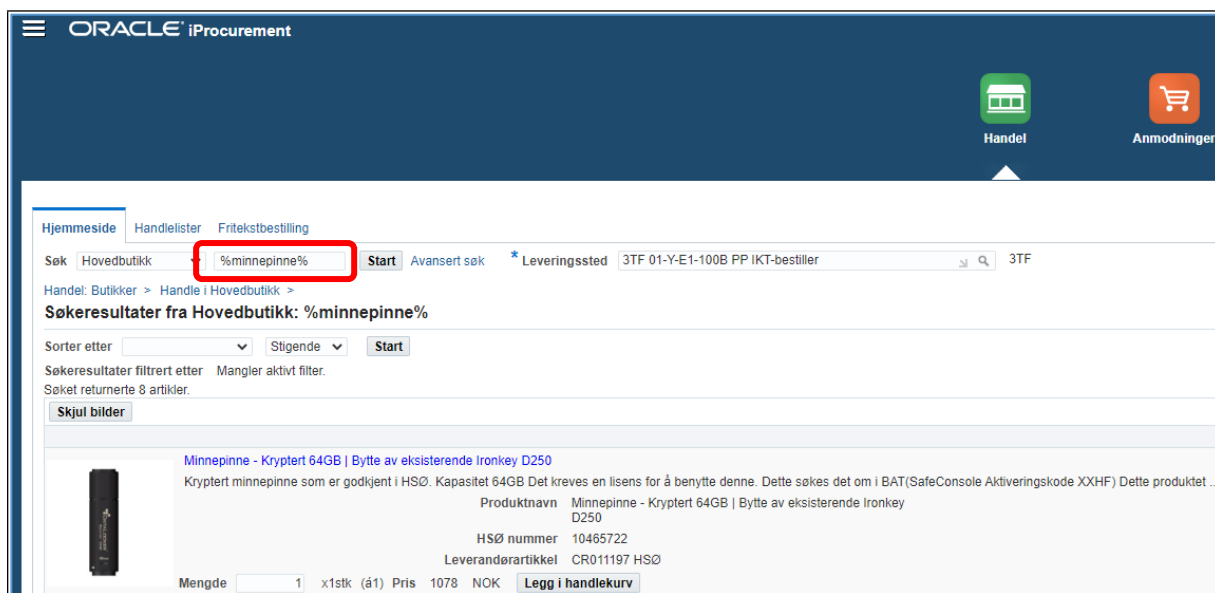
ORACLE iProcurement

Handel

Anmodninger

Hjemmeside Handlelister Fritekstbestilling

Søk Hovedbutikk %minnepinne% Start Avansert søk * Leveringssted 3TF 01-Y-E1-100B PP IKT-bestiller 3TF

Handel: Butikker > Handle i Hovedbutikk >

Søkeresultater fra Hovedbutikk: %minnepinne%

Sorter etter Stigende Start

Søkeresultater filtrert etter Mangler aktivt filter.
Søket returnerte 8 artikler.

Skjul bilder

Minnepinne - Kryptert 64GB | Bytte av eksisterende Ironkey D250

Kryptert minnepinne som er godkjent i HSØ. Kapasitet 64GB Det kreves en lisens for å benytte denne. Dette søkes det om i BAT(SafeConsole Aktiveringskode XXHF) Dette produktet ...

| | |
|---|---|
| Produktnavn | Minnepinne - Kryptert 64GB \| Bytte av eksisterende Ironkey D250 |
| HSØ nummer | 10465722 |
| Leverandørartikkel | CR011197 HSØ |

Mengde 1 x1stk (á1) Pris 1078 NOK Legg i handlekurv